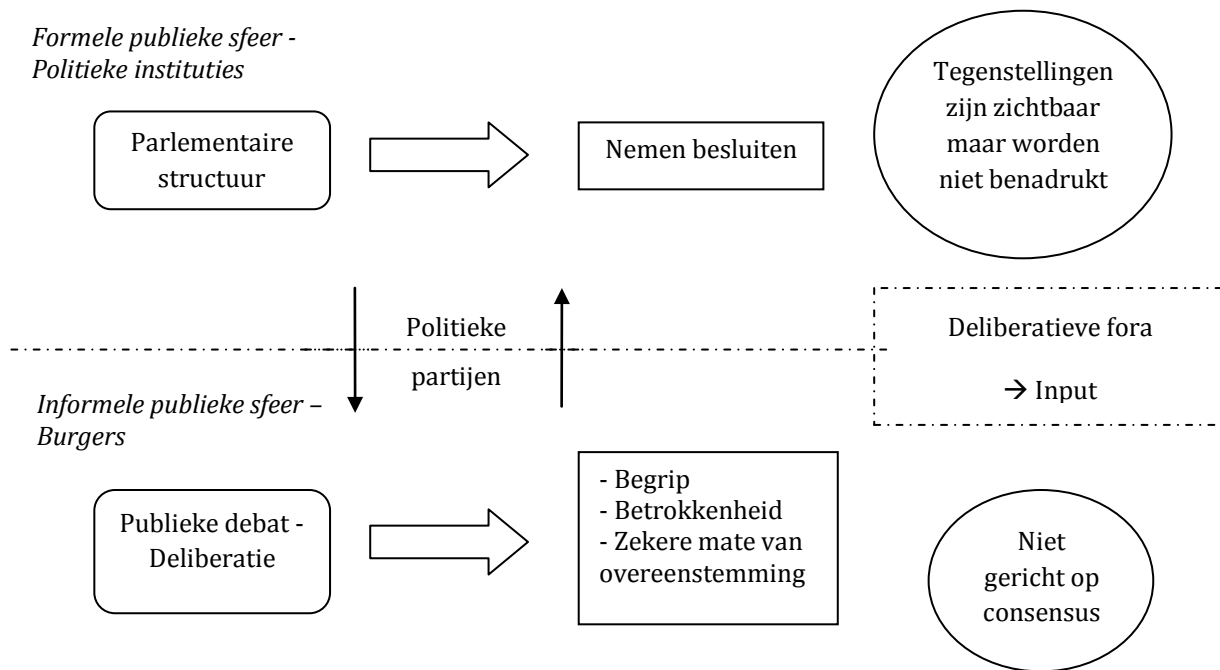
*Formele publieke sfeer - Politieke instituties*

Parlementaire structuur

Nemen besluiten

Tegenstellingen zijn zichtbaar maar worden niet benadrukt

Politieke partijen

Deliberatieve fora

→ Input

*Informele publieke sfeer – Burgers*

Publieke debat - Deliberatie

- Begrip
- Betrokkenheid
- Zekere mate van overeenstemming

Niet gericht op consensus